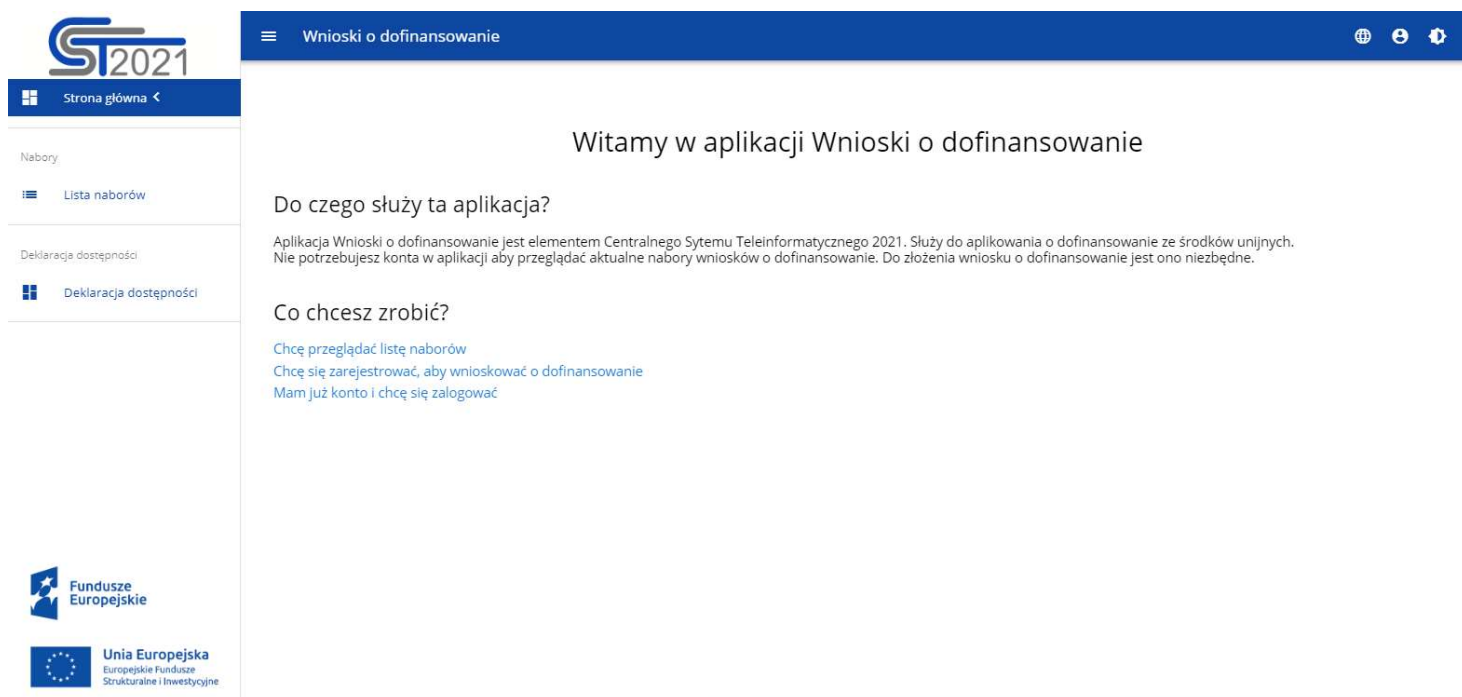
ST2021

Strona główna <

Nabory

Lista naborów

Deklaracja dostępności

Deklaracja dostępności

Fundusze Europejskie

Unia Europejska
Europejskie Fundusze Strukturalne i Inwestycyjne

Wnioski o dofinansowanie

Witamy w aplikacji Wnioski o dofinansowanie

Do czego służy ta aplikacja?

Aplikacja Wnioski o dofinansowanie jest elementem Centralnego Sytemu Teleinformatycznego 2021. Służy do aplikowania o dofinansowanie ze środków unijnych. Nie potrzebujesz konta w aplikacji aby przeglądać aktualne nabory wniosków o dofinansowanie. Do złożenia wniosku o dofinansowanie jest ono niezbędne.

Co chcesz zrobić?

Chcę przeglądać listę naborów
Chcę się zarejestrować, aby wnioskować o dofinansowanie
Mam już konto i chcę się zalogować